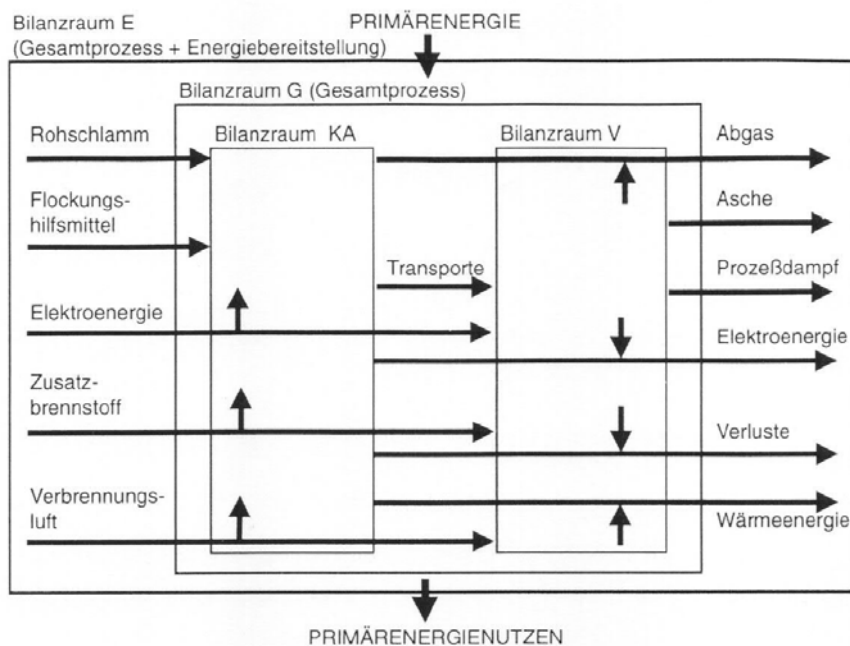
Bilanzraum E
(Gesamtprozess + Energiebereitstellung)

PRIMÄRENERGIE

Bilanzraum G (Gesamtprozess)

Bilanzraum KA

Bilanzraum V

Rohschlamm

Flockungshilfsmittel

Elektroenergie

Zusatzbrennstoff

Verbrennungsluft

Transporte

Abgas

Asche

Prozeßdampf

Elektroenergie

Verluste

Wärmeenergie

PRIMÄRENERGIENUTZEN